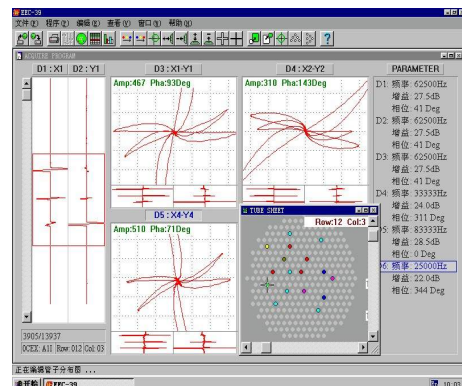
EEC-39
文件(F) 程序(P) 编辑(E) 查看(V) 窗口(W) 帮助(H)
D1 : X1 D2 : Y1
D3 : X1-Y1
Amp:467 Pha:93Deg
D4 : X2-Y2
Amp:310 Pha:143Deg
D5 : X4-Y4
Amp:510 Pha:71Deg
TUBE SHEET
Row:12 Col:3
PARAMETER
D1: 频率: 62500Hz
增益: 27.5dB
相位: 41 Deg
D2: 频率: 62500Hz
增益: 27.5dB
相位: 41 Deg
D3: 频率: 62500Hz
增益: 27.5dB
相位: 41 Deg
D4: 频率: 33333Hz
增益: 24.0dB
相位: 311 Deg
D5: 频率: 83333Hz
增益: 28.5dB
相位: 0 Deg
D6: 频率: 25000Hz
增益: 22.0dB
相位: 344 Deg
3905/13937
DCEX: A1I Row: 012 Col: 03
正在编辑管子分布图 ...
EEC-39
10:03